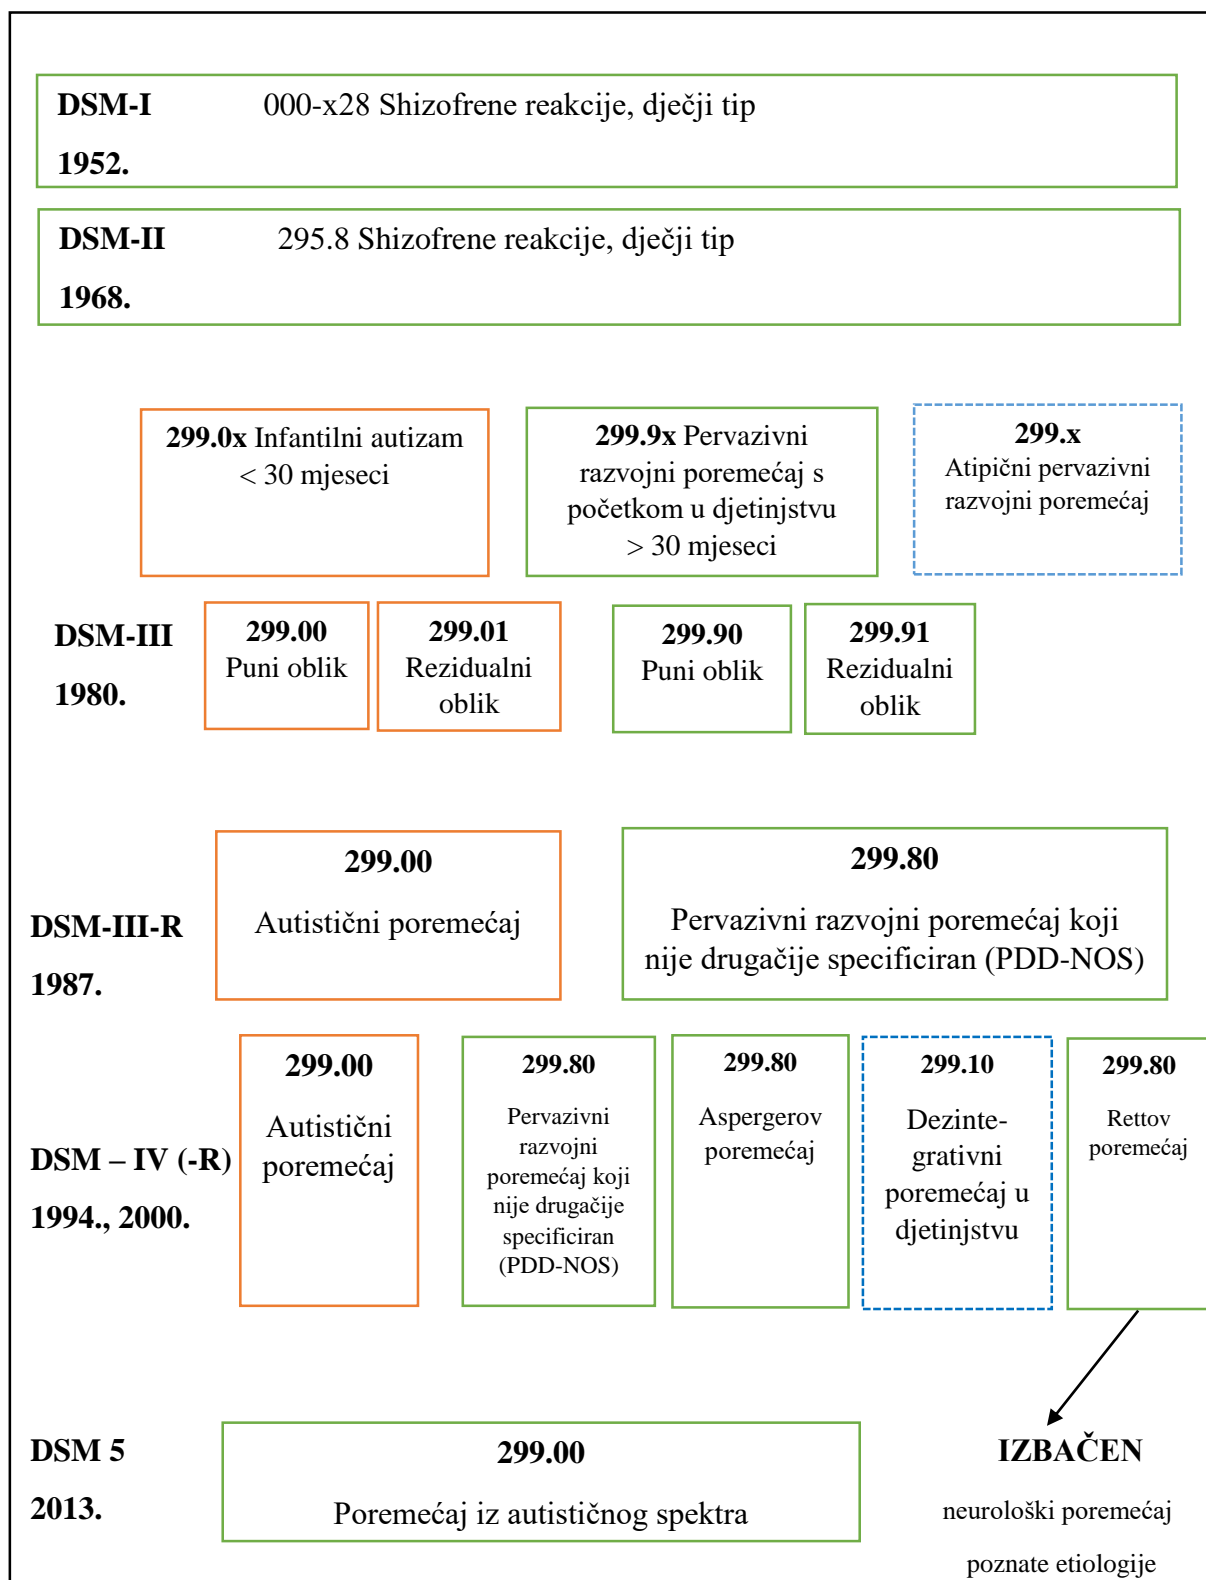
**DSM-I** 000-x28 Shizofrene reakcije, dječji tip
**1952.**

**DSM-II** 295.8 Shizofrene reakcije, dječji tip
**1968.**

**299.0x** Infantilni autizam < 30 mjeseci

**299.9x** Pervazivni razvojni poremećaj s početkom u djetinjstvu > 30 mjeseci

**299.x** Atipični pervazivni razvojni poremećaj

**DSM-III**
**1980.**

**299.00** Puni oblik

**299.01** Rezidualni oblik

**299.90** Puni oblik

**299.91** Rezidualni oblik

**DSM-III-R**
**1987.**

**299.00**
Autistični poremećaj

**299.80**
Pervazivni razvojni poremećaj koji nije drugačije specificiran (PDD-NOS)

**DSM – IV (-R)**
**1994., 2000.**

**299.00**
Autistični poremećaj

**299.80**
Pervazivni razvojni poremećaj koji nije drugačije specificiran (PDD-NOS)

**299.80**
Aspergerov poremećaj

**299.10**
Dezintegrativni poremećaj u djetinjstvu

**299.80**
Rettov poremećaj

**DSM 5**
**2013.**

**299.00**
Poremećaj iz autističnog spektra

**IZBAČEN**
neurološki poremećaj poznate etiologije